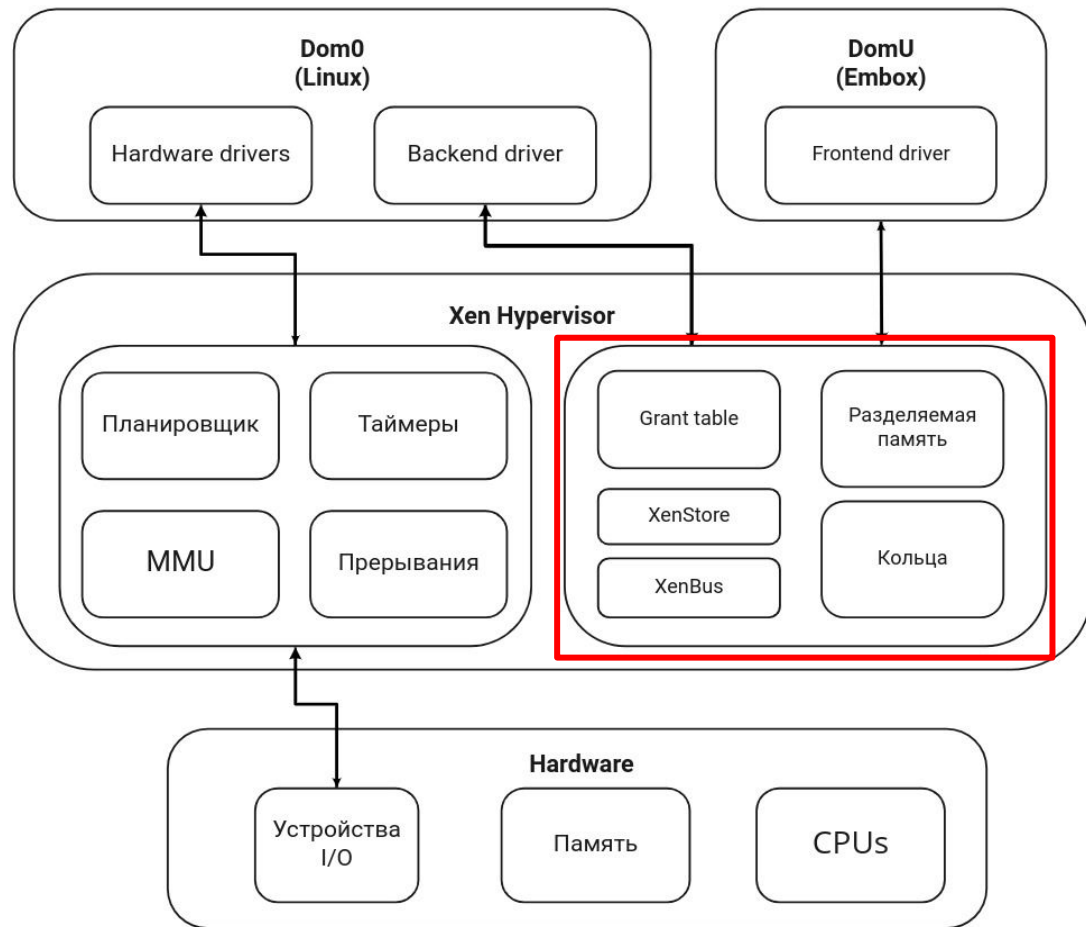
Dom0
(Linux)

Hardware drivers

Backend driver

DomU
(Embox)

Frontend driver

Xen Hypervisor

Планировщик

Таймеры

MMU

Прерывания

Grant table

Разделяемая память

XenStore

XenBus

Кольца

Hardware

Устройства I/O

Память

CPUs